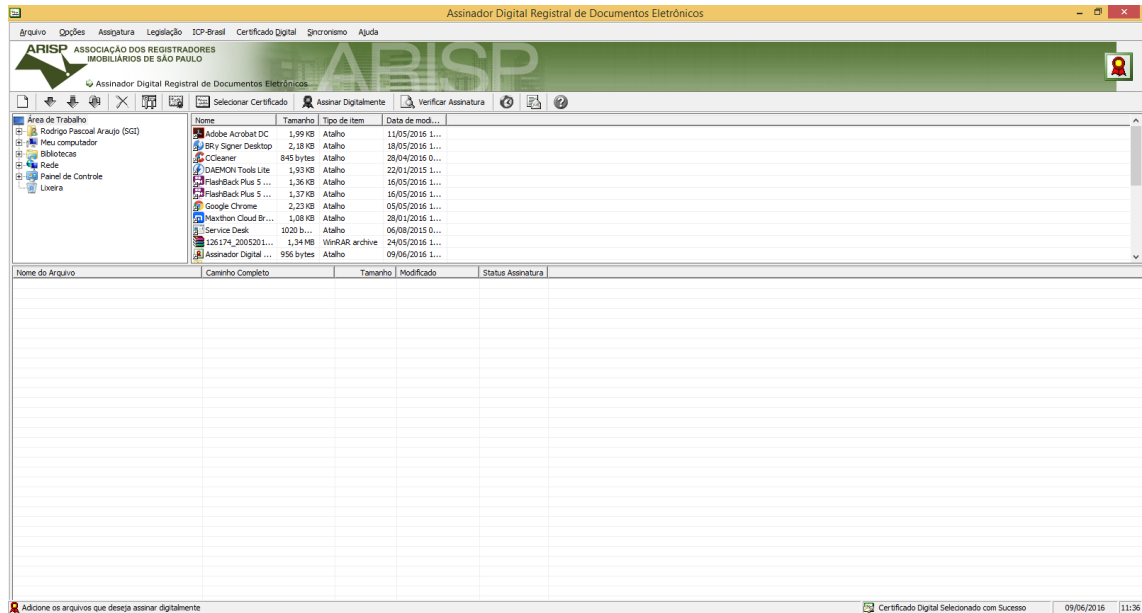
Assinador Digital Registral de Documentos Eletrônicos

Arquivo Opções Assinatura Legislação ICP-Brasil Certificado Digital Sincronismo Ajuda

ARISP ASSOCIAÇÃO DOS REGISTRADORES IMOBILIÁRIOS DE SÃO PAULO

Assinador Digital Registral de Documentos Eletrônicos

ARISP

Selecionar Certificado Assinar Digitalmente Verificar Assinatura

Área de Trabalho
Rodrigo Pascoal Araujo (SGI)
Meu computador
Bibliotecas
Rede
Painel de Controle
Lixeira

| Nome | Tamanho | Tipo de item | Data de modi... |
|---|---|---|---|
| Adobe Acrobat DC | 1,99 KB | Atalho | 11/05/2016 1... |
| BRy Signer Desktop | 2,18 KB | Atalho | 18/05/2016 1... |
| CCleaner | 845 bytes | Atalho | 28/04/2016 0... |
| DAEMON Tools Lite | 1,93 KB | Atalho | 22/01/2015 1... |
| FlashBack Plus 5 ... | 1,36 KB | Atalho | 16/05/2016 1... |
| FlashBack Plus 5 ... | 1,37 KB | Atalho | 16/05/2016 1... |
| Google Chrome | 2,23 KB | Atalho | 05/05/2016 1... |
| Maxthon Cloud Br... | 1,08 KB | Atalho | 28/01/2016 1... |
| Service Desk | 1020 b... | Atalho | 06/08/2015 0... |
| 126174_2005201... | 1,34 MB | WinRAR archive | 24/05/2016 1... |
| Assinador Digital ... | 956 bytes | Atalho | 09/06/2016 1... |

| Nome do Arquivo | Caminho Completo | Tamanho | Modificado | Status Assinatura |
|---|---|---|---|---|

Adicione os arquivos que deseja assinar digitalmente
Certificado Digital Selecionado com Sucesso 09/06/2016 11:36